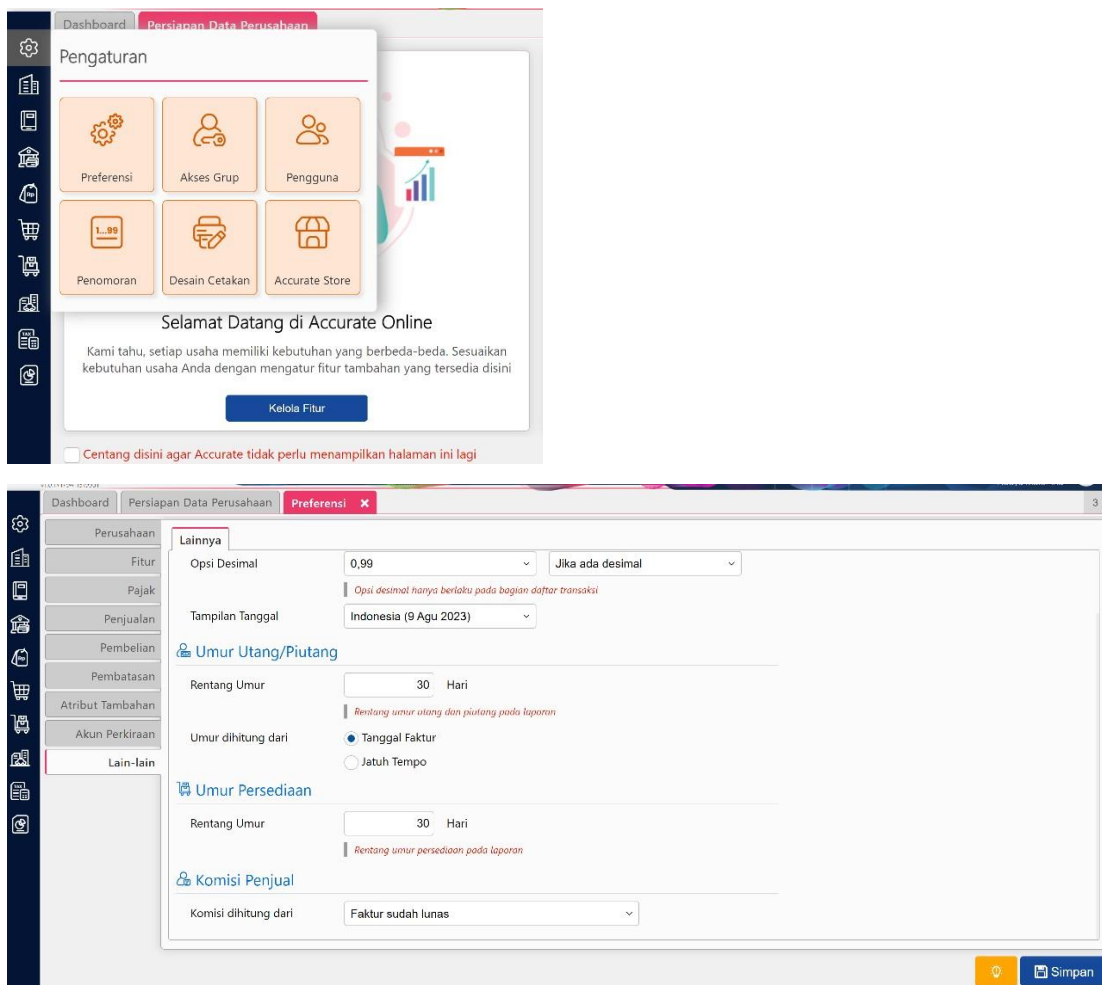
Dashboard | Persiapan Data Perusahaan

Pengaturan

Preferensi
Akses Grup
Pengguna
1...99
Penomoran
Desain Cetakan
Accurate Store

Selamat Datang di Accurate Online

Kami tahu, setiap usaha memiliki kebutuhan yang berbeda-beda. Sesuaikan kebutuhan usaha Anda dengan mengatur fitur tambahan yang tersedia disini

Kelola Fitur

Centang disini agar Accurate tidak perlu menampilkan halaman ini lagi

Dashboard | Persiapan Data Perusahaan | Preferensi ✕

Perusahaan
Fitur
Pajak
Penjualan
Pembelian
Pembatasan
Atribut Tambahan
Akun Perkiraan
Lain-lain

Lainnya

Opsi Desimal 0,99 Jika ada desimal
Opsi desimal hanya berlaku pada bagian daftar transaksi
Tampilan Tanggal Indonesia (9 Agu 2023)

Umur Utang/Piutang
Rentang Umur 30 Hari
Rentang umur utang dan piutang pada laporan
Umur dihitung dari Tanggal Faktur
Jatuh Tempo

Umur Persediaan
Rentang Umur 30 Hari
Rentang umur persediaan pada laporan

Komisi Penjual
Komisi dihitung dari Faktur sudah lunas

Simpan